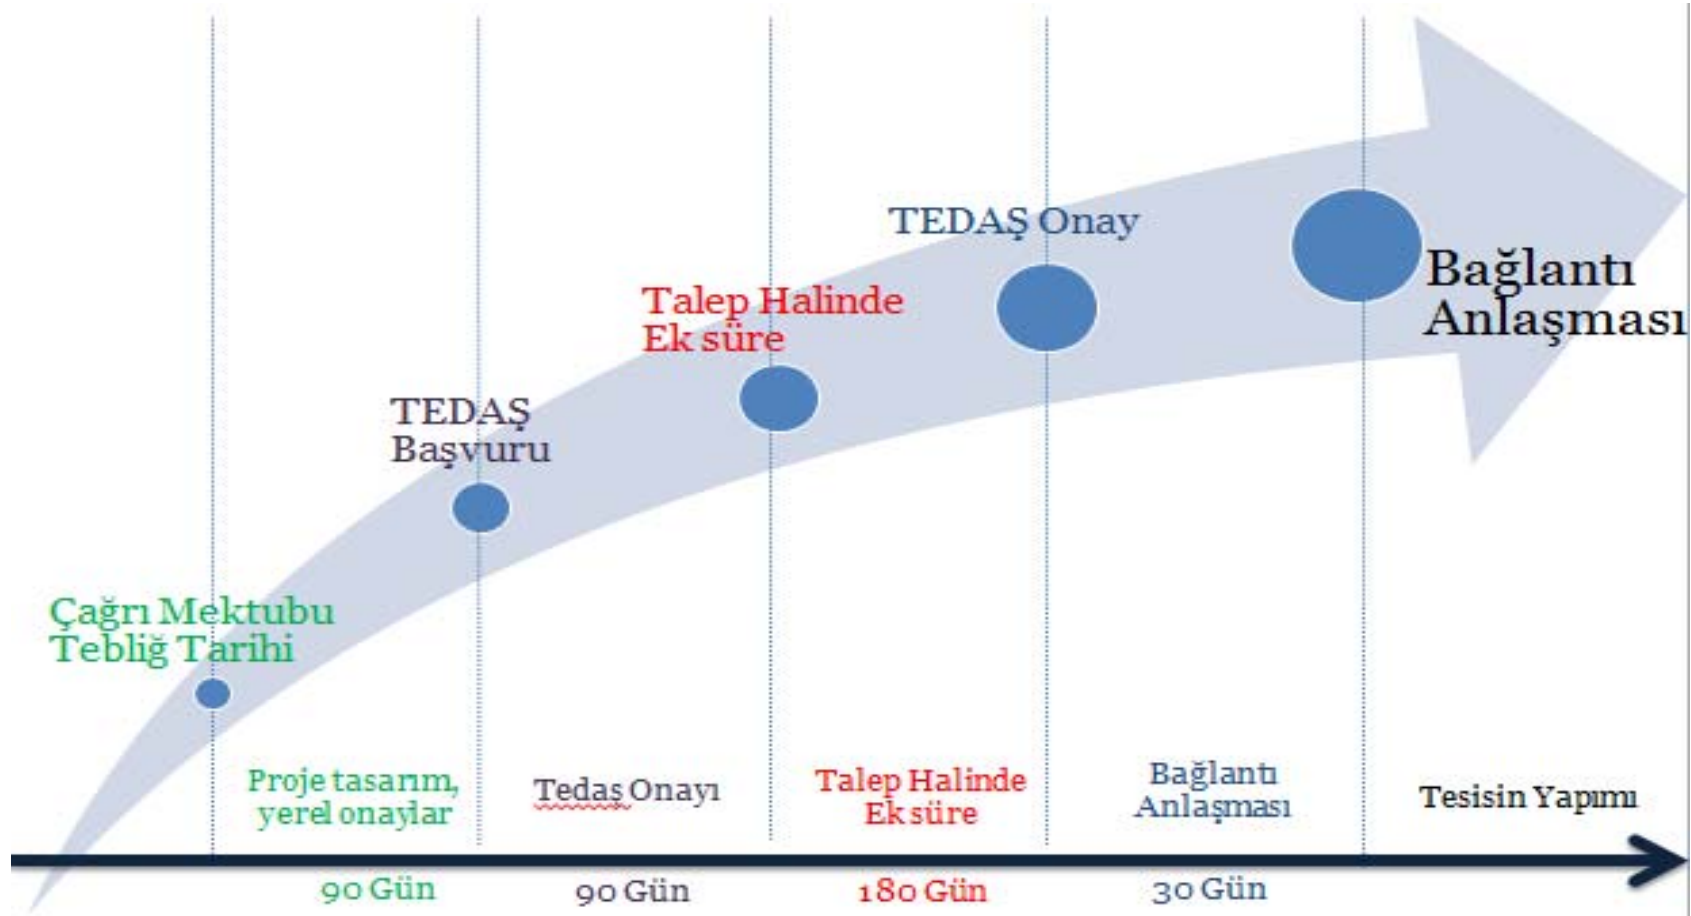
TEDAŞ Onay

Bağlantı Anlaşması

Talep Halinde Ek süre

TEDAŞ Başvuru

Çağrı Mektubu Tebliğ Tarihi

Proje tasarım, yerel onaylar

Tedas Onayı

Talep Halinde Ek süre

Bağlantı Anlaşması

Tesisin Yapımı

90 Gün

90 Gün

180 Gün

30 Gün